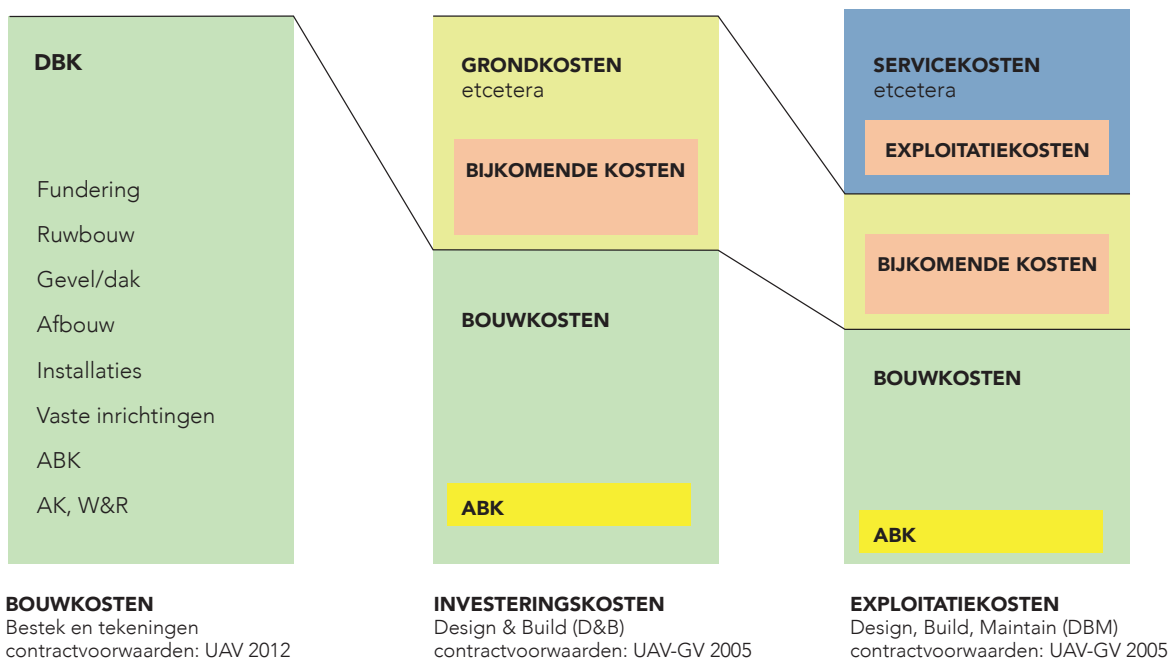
DBK

Fundering
Ruwbouw
Gevel/dak
Afbouw
Installaties
Vaste inrichtingen
ABK
AK, W&R

GRONDKOSTEN
etcetera

BIJKOMENDE KOSTEN

BOUWKOSTEN

ABK

SERVICEKOSTEN
etcetera

EXPLOITATIEKOSTEN

BIJKOMENDE KOSTEN

BOUWKOSTEN

ABK

BOUWKOSTEN
Bestek en tekeningen
contractvoorwaarden: UAV 2012

INVESTERINGSKOSTEN
Design & Build (D&B)
contractvoorwaarden: UAV-GV 2005

EXPLOITATIEKOSTEN
Design, Build, Maintain (DBM)
contractvoorwaarden: UAV-GV 2005